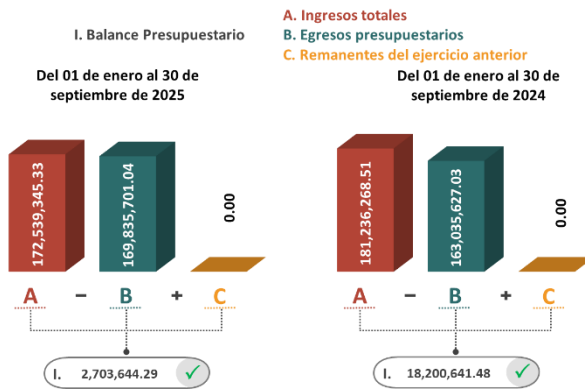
I. Balance Presupuestario

A. Ingresos totales
B. Egresos presupuestarios
C. Remanentes del ejercicio anterior

Del 01 de enero al 30 de septiembre de 2025

172,539,345.33

169,835,701.04

0.00

A − B + C

I. 2,703,644.29 ✓

Del 01 de enero al 30 de septiembre de 2024

181,236,268.51

163,035,627.03

0.00

A − B + C

I. 18,200,641.48 ✓